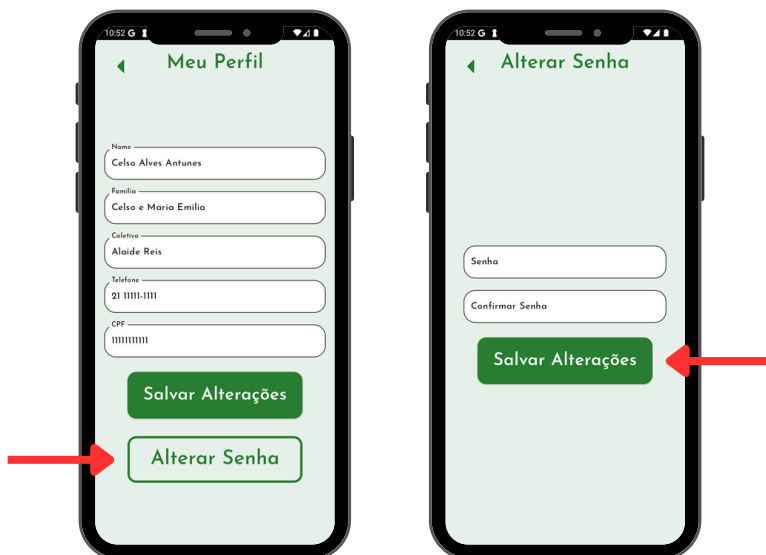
10:52 G

Meu Perfil

Nome
Celso Alves Antunes

Família
Celso e Maria Emilia

Coletivo
Alaide Reis

Telefone
21 11111-1111

CPF
11111111111

Salvar Alterações

Alterar Senha

10:52 G

Alterar Senha

Senha

Confirmar Senha

Salvar Alterações